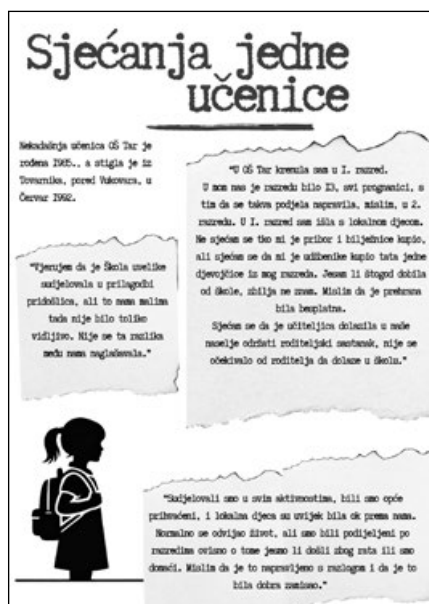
Sjećanja jedne učenice

Nekadašnja učenica OŠ Tar je rođena 1985., a stigla je iz Tovarnika, pored Vukovara, u Červar 1992.

"U OŠ Tar krenula sam u I. razred. U mom nas je razredu bilo 13, svi prognanici, s tim da se takva podjela napravila, mislim, u 2. razredu. U I. razred sam išla s lokalnom djecom. Ne sjećam se tko mi je pribor i bilježnice kupio, ali sjećam se da mi je udžbenike kupio tata jedne djevojčice iz mog razreda. Jesam li štogod dobila od škole, zbilja ne znam. Mislim da je prehrana bila besplatna.
Sjećam se da je učiteljica dolazila u naše naselje održati roditeljski sastanak, nije se očekivalo od roditelja da dolaze u školu."

"Vjerujem da je škola uvelike sudjelovala u prilagodbi pridošlica, ali to nama malima tada nije bilo toliko vidljivo. Nije se ta razlika među nama naglašavala."

"Sudjelovali smo u svim aktivnostima, bili smo opće prihvaćeni, i lokalna djeca su uvijek bila ok prema nama. Normalno se odvijao život, ali smo bili podijeljeni po razredima ovisno o tome jesmo li došli zbog rata ili smo domaći. Mislim da je to napravljeno s razlogom i da je to bila dobra zamisao."